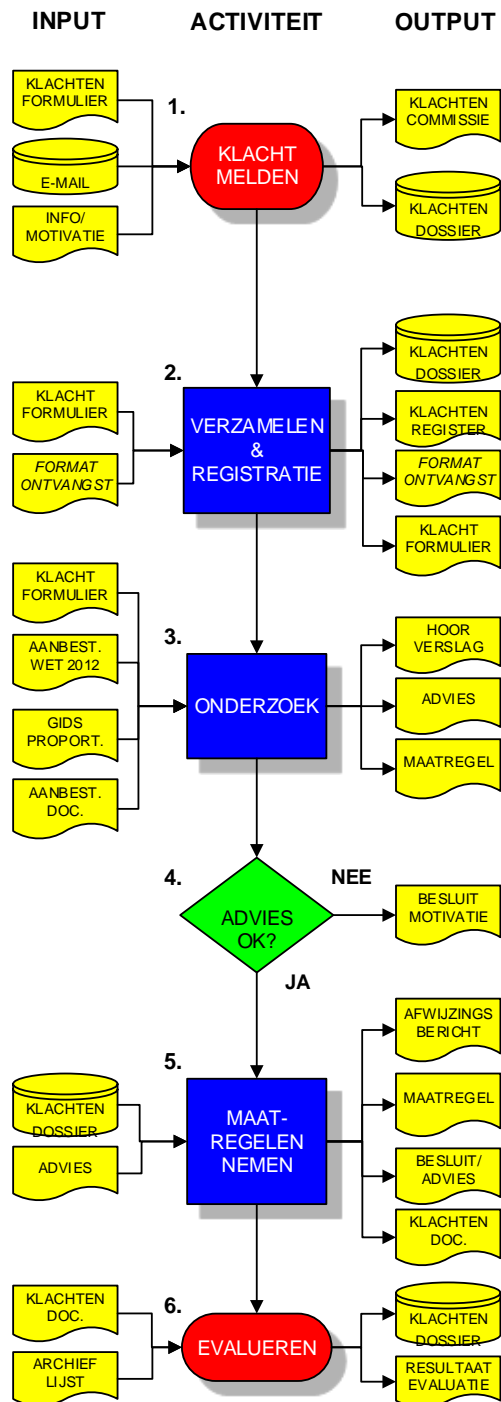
INPUT ACTIVITEIT OUTPUT

KLACHTEN FORMULIER

E-MAIL

INFO/ MOTIVATIE

1.

KLACHT MELDEN

KLACHTEN COMMISSIE

KLACHTEN DOSSIER

KLACHTEN DOSSIER

2.

KLACHT FORMULIER

FORMAT ONTVANGST

VERZAMELEN & REGISTRATIE

KLACHTEN REGISTER

FORMAT ONTVANGST

KLACHT FORMULIER

KLACHT FORMULIER

AANBEST. WET 2012

3.

GIDS PROPORT.

AANBEST. DOC.

ONDERZOEK

HOOR VERSLAG

ADVIES

MAATREGEL

4.

ADVIES OK?

NEE

BESLUIT MOTIVATIE

JA

AFWIJZINGS BERICHT

5.

KLACHTEN DOSSIER

ADVIES

MAAT-REGELEN NEMEN

MAATREGEL

BESLUIT/ ADVIES

KLACHTEN DOC.

KLACHTEN DOC.

6.

ARCHIEF LIJST

EVALUEREN

KLACHTEN DOSSIER

RESULTAAT EVALUATIE